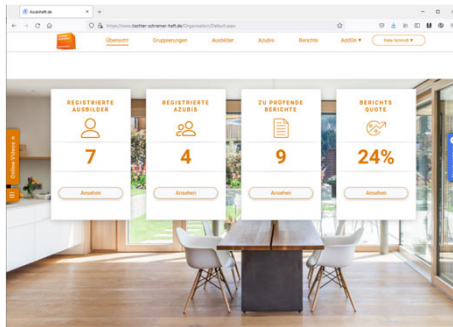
Azubiheft.de
https://www.bottler-schreiner-heft.de/Organisation/Default.aspx

Übersicht
Gruppierungen
Ausbilder
Azubis
Berichte
AddOn ▾
Neu Schnell ▾

REGISTRIERTE AUSBILDER
7
Ansehen

REGISTRIERTE AZUBIS
4
Ansehen

ZU PRÜFENDE BERICHTE
9
Ansehen

BERICHTS QUOTE
24%
Ansehen

Online Videos